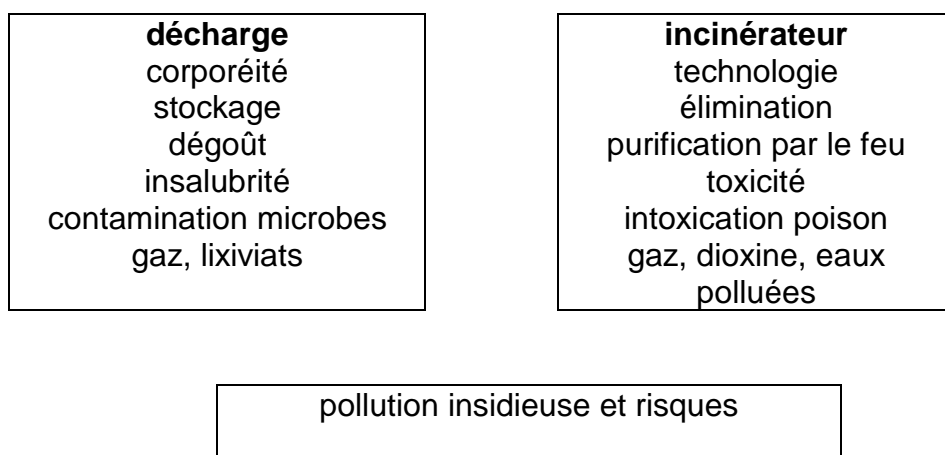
**décharge**
corporéité
stockage
dégoût
insalubrité
contamination microbes
gaz, lixiviats

**incinérateur**
technologie
élimination
purification par le feu
toxicité
intoxication poison
gaz, dioxine, eaux polluées

pollution insidieuse et risques